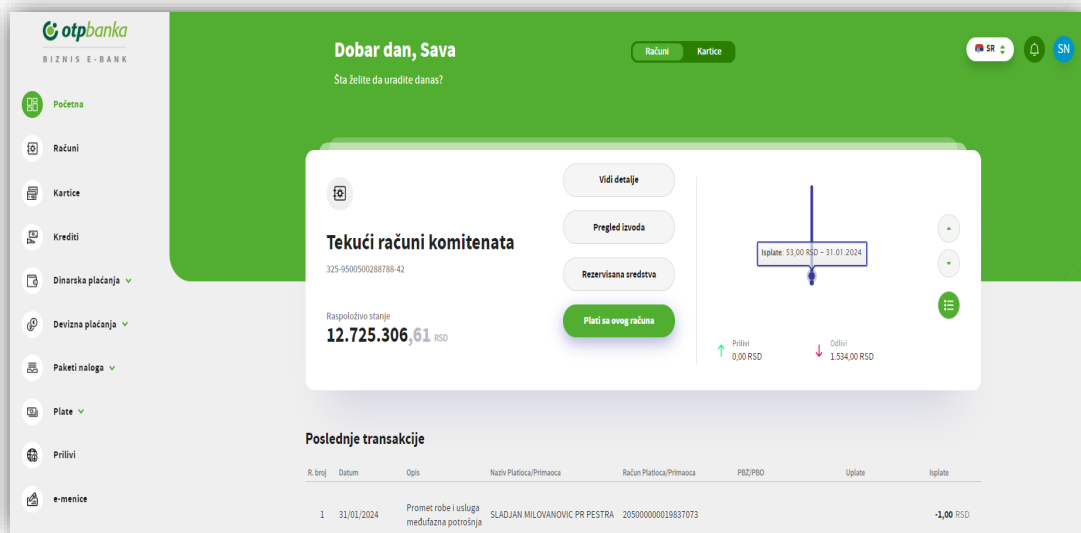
otpbanka
BIZNIS E-BANK

Početna
Računi
Kartice
Krediti
Dinarska plaćanja
Devizna plaćanja
Paketi naloga
Plate
Prilivi
e-menice

Dobar dan, Sava
Šta želite da uradite danas?

Računi
Kartice

SR
SN

Tekući računi komitenata
325-9500500288788-42

Raspoloživo stanje
12.725.306,61 RSD

Vidi detalje
Pregled izvoda
Rezervisana sredstva
Plati sa ovog računa

Isplate: 53,00 RSD – 31.01.2024

Prilivi
0,00 RSD
Odlivi
1.534,00 RSD

Poslednje transakcije

| R. broj | Datum | Opis | Naziv Platioca/Primaoca | Račun Platioca/Primaoca | PBZ/PBO | Uplate | Isplate |
|---|---|---|---|---|---|---|---|
| 1 | 31/01/2024 | Promet robe i usluga međufazna potrošnja | SLADJAN MILOVANOVIC PR PESTRA | 205000000019837073 | | | -1,00 RSD |